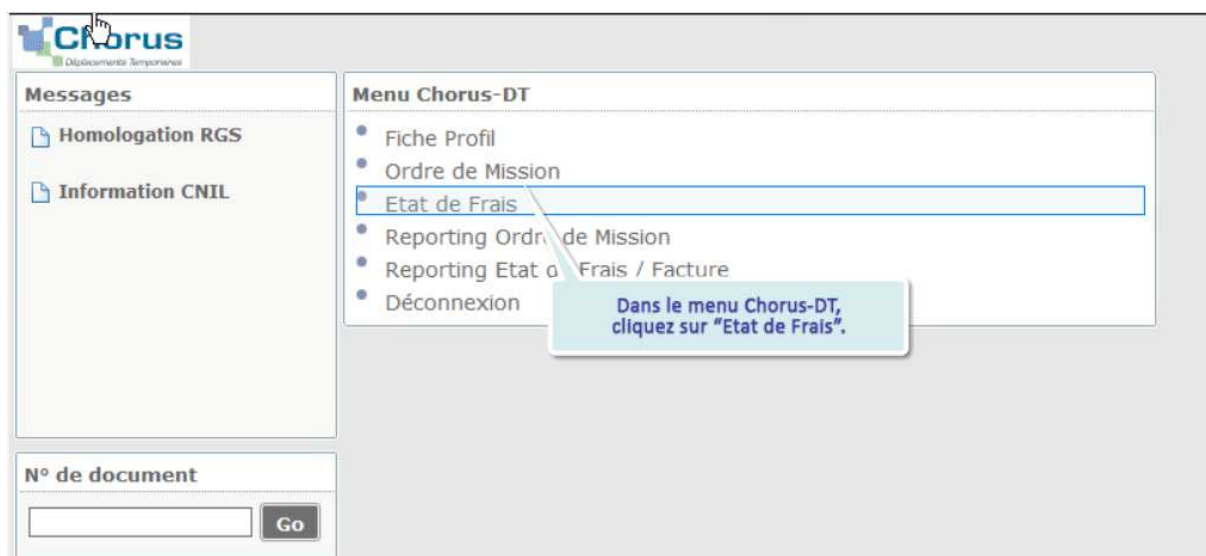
Chorus
Déplacements Temporaires

Messages

Homologation RGS

Information CNIL

Menu Chorus-DT

Fiche Profil
Ordre de Mission
Etat de Frais
Reporting Ordre de Mission
Reporting Etat de Frais / Facture
Déconnexion

Dans le menu Chorus-DT, cliquez sur "Etat de Frais".

N° de document

Go